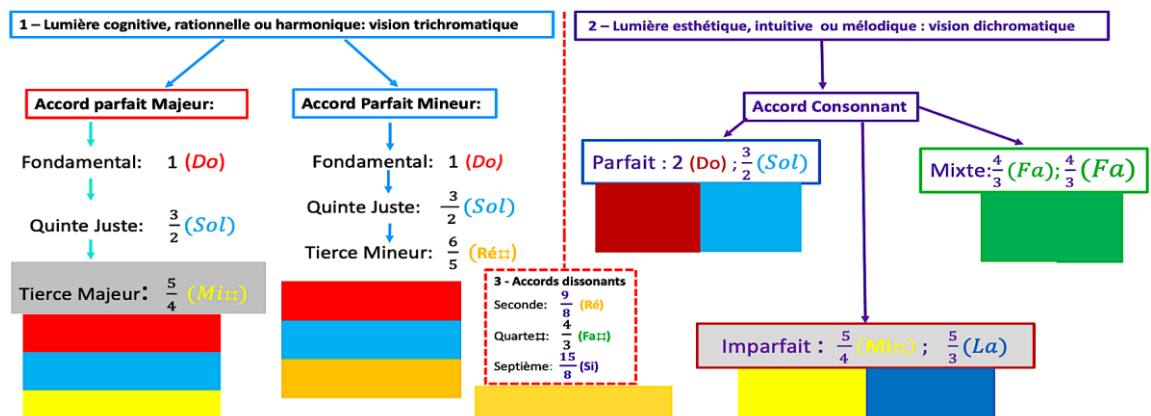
1 – Lumière cognitive, rationnelle ou harmonique: vision trichromatique

Accord parfait Majeur:

Fondamental: 1 $(Do)$

Quinte Juste: $\frac{3}{2}(Sol)$

Tierce Majeur: $\frac{5}{4}$ $(Mi\sharp)$

Accord Parfait Mineur:

Fondamental: 1 $(Do)$

Quinte Juste: $\frac{3}{2}(Sol)$

Tierce Mineur: $\frac{6}{5}$ (Ré♯)

3 - Accords dissonants

Seconde: $\frac{9}{8}$ (Ré)

Quarte♯: $\frac{4}{3}$ (Fa♯)

Septième: $\frac{15}{8}$ (Si)

2 – Lumière esthétique, intuitive ou mélodique : vision dichromatique

Accord Consonnant

Parfait : 2 (Do) ; $\frac{3}{2}(Sol)$

Mixte: $\frac{4}{3}(Fa)$; $\frac{4}{3}(Fa)$

Imparfait : $\frac{5}{4}$ (Mi♯) ; $\frac{5}{3}(La)$